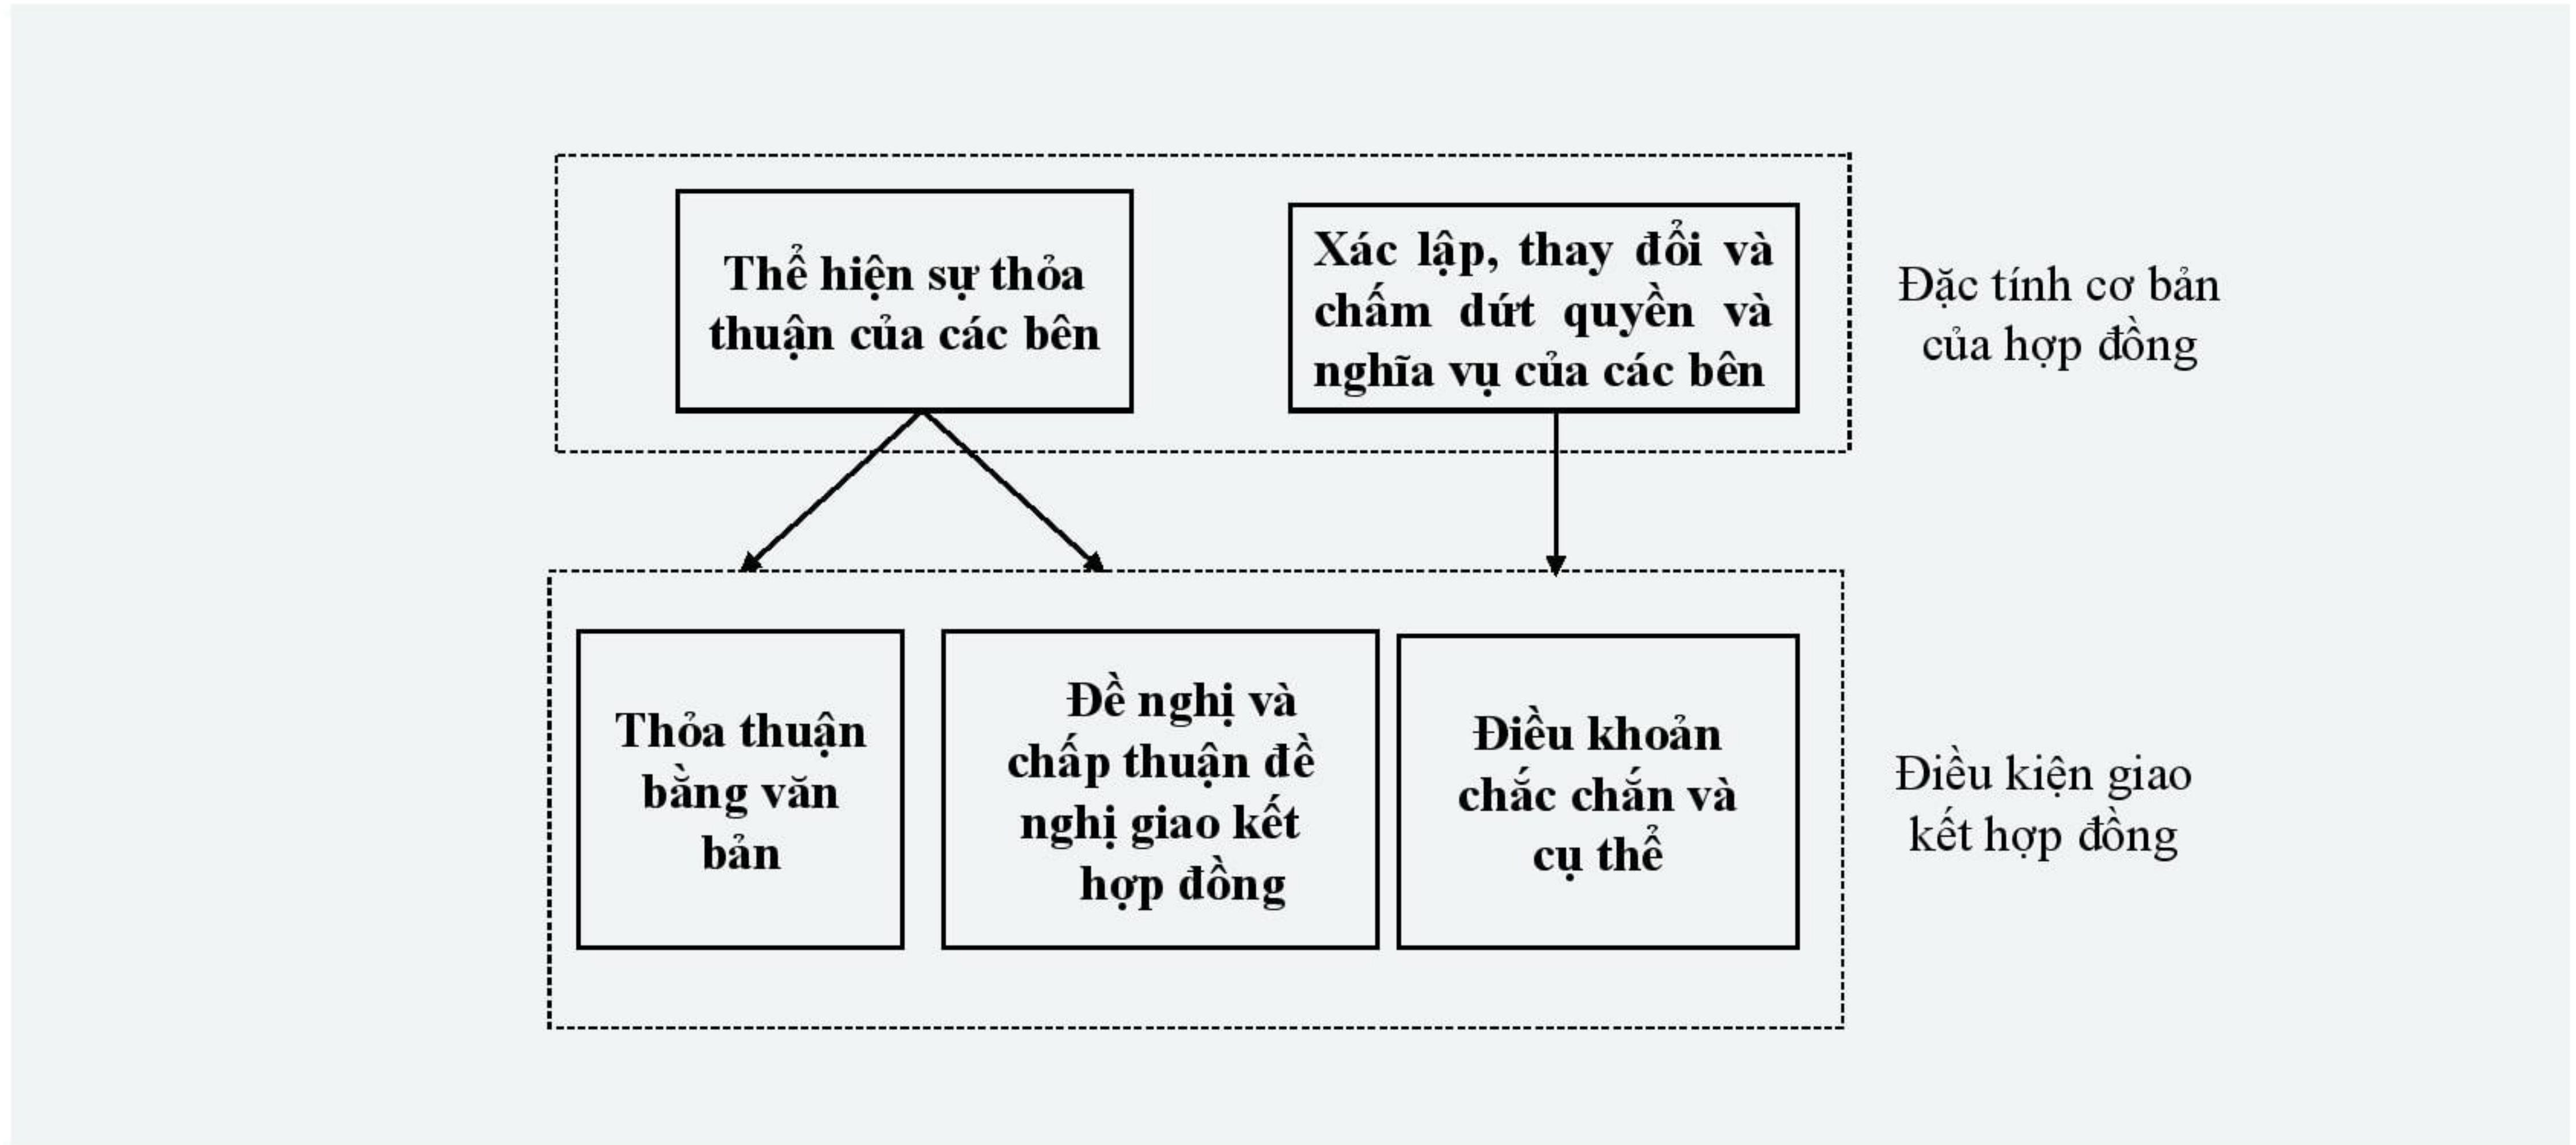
Thể hiện sự thỏa thuận của các bên

Xác lập, thay đổi và chấm dứt quyền và nghĩa vụ của các bên

Đặc tính cơ bản của hợp đồng

Thỏa thuận bằng văn bản

Đề nghị và chấp thuận đề nghị giao kết hợp đồng

Điều khoản chắc chắn và cụ thể

Điều kiện giao kết hợp đồng